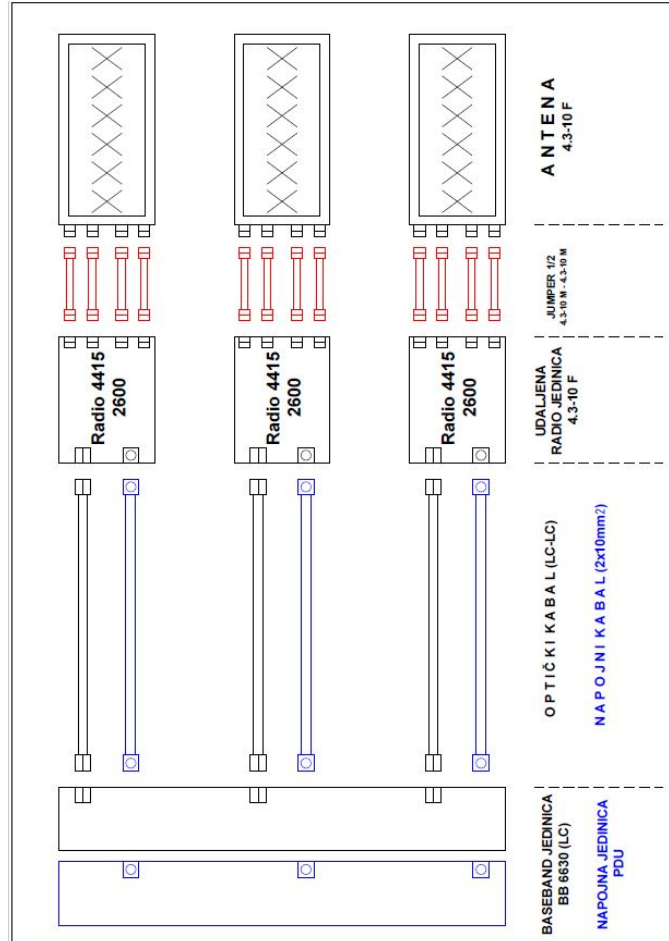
Radio 4415
2600

Radio 4415
2600

Radio 4415
2600

ANTENA
4.3-10 F

JUMPER 1/2
4.3-10 M - 4.3-10 M

UDALJENA
RADIO JEDINICA
4.3-10 F

OPTIČKI KABAL (LC-LC)

NAPOJNI KABAL (2x10mm2)

BASEBAND JEDINICA
BB 6630 (LC)

NAPOJNA JEDINICA
PDU